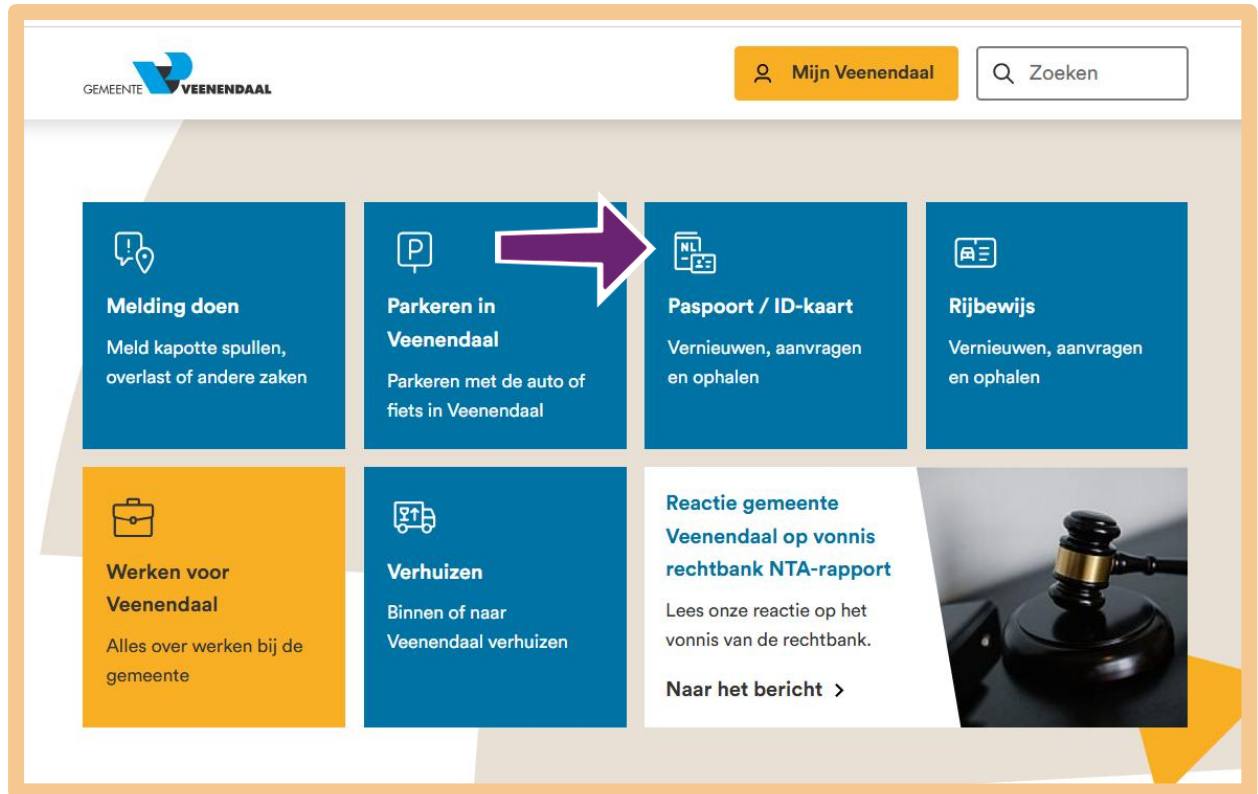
GEMEENTE VEENENDAAL

Mijn Veenendaal

Zoeken

Melding doen

Meld kapotte spullen, overlast of andere zaken

P

Parkeren in Veenendaal

Parkeren met de auto of fiets in Veenendaal

NL

Paspoort / ID-kaart

Vernieuwen, aanvragen en ophalen

Rijbewijs

Vernieuwen, aanvragen en ophalen

Werken voor Veenendaal

Alles over werken bij de gemeente

Verhuizen

Binnen of naar Veenendaal verhuizen

Reactie gemeente Veenendaal op vonnis rechtbank NTA-rapport

Lees onze reactie op het vonnis van de rechtbank.

Naar het bericht >